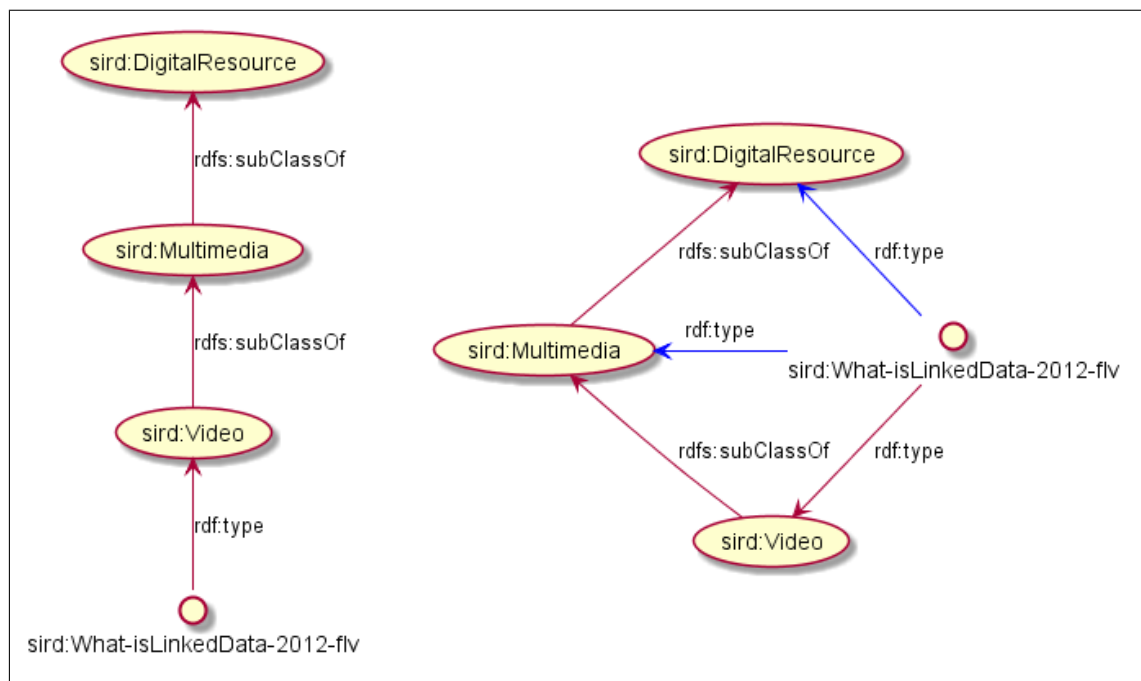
sird:DigitalResource

rdfs:subClassOf

sird:Multimedia

rdfs:subClassOf

sird:Video

rdf:type

sird:What-isLinkedData-2012-flv

sird:DigitalResource

rdfs:subClassOf

rdf:type

rdf:type

sird:Multimedia

sird:What-isLinkedData-2012-flv

rdfs:subClassOf

rdf:type

sird:Video